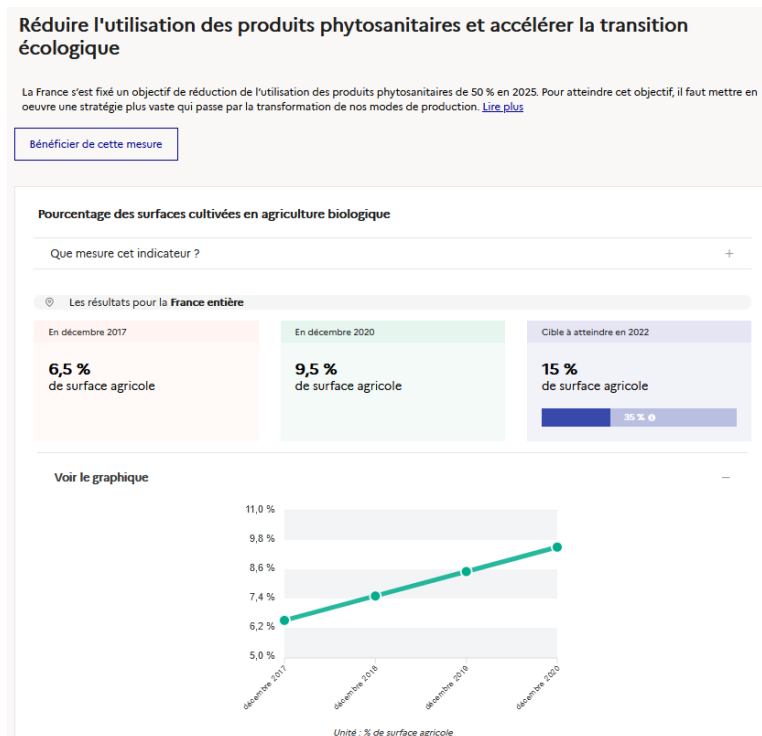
Réduire l'utilisation des produits phytosanitaires et accélérer la transition écologique

La France s'est fixé un objectif de réduction de l'utilisation des produits phytosanitaires de 50 % en 2025. Pour atteindre cet objectif, il faut mettre en oeuvre une stratégie plus vaste qui passe par la transformation de nos modes de production. Lire plus

Bénéficier de cette mesure

Pourcentage des surfaces cultivées en agriculture biologique

Que mesure cet indicateur ? +

Les résultats pour la France entière

En décembre 2017

6,5 %
de surface agricole

En décembre 2020

9,5 %
de surface agricole

Cible à atteindre en 2022

15 %
de surface agricole

35 %

Voir le graphique –

11,0 %
9,8 %
8,6 %
7,4 %
6,2 %
5,0 %

décembre 2017
décembre 2018
décembre 2019
décembre 2020

Unité : % de surface agricole